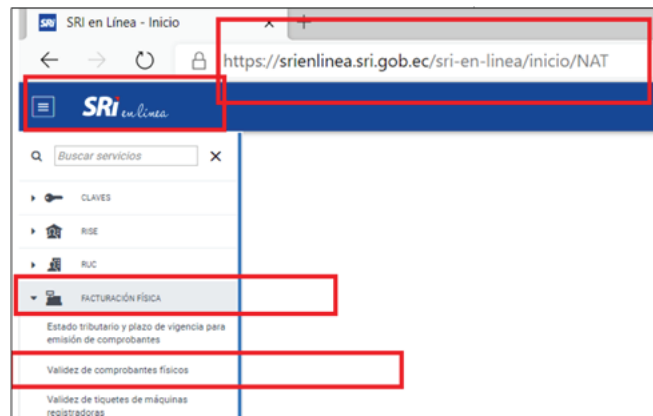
SRI SRI en Línea - Inicio × +

https://srienlinea.sri.gob.ec/sri-en-linea/inicio/NAT

SRi en línea

Buscar servicios ×

CLAVES

RISE

RUC

FACTURACIÓN FÍSICA

Estado tributario y plazo de vigencia para emisión de comprobantes

Validez de comprobantes físicos

Validez de tiquetes de máquinas registradoras